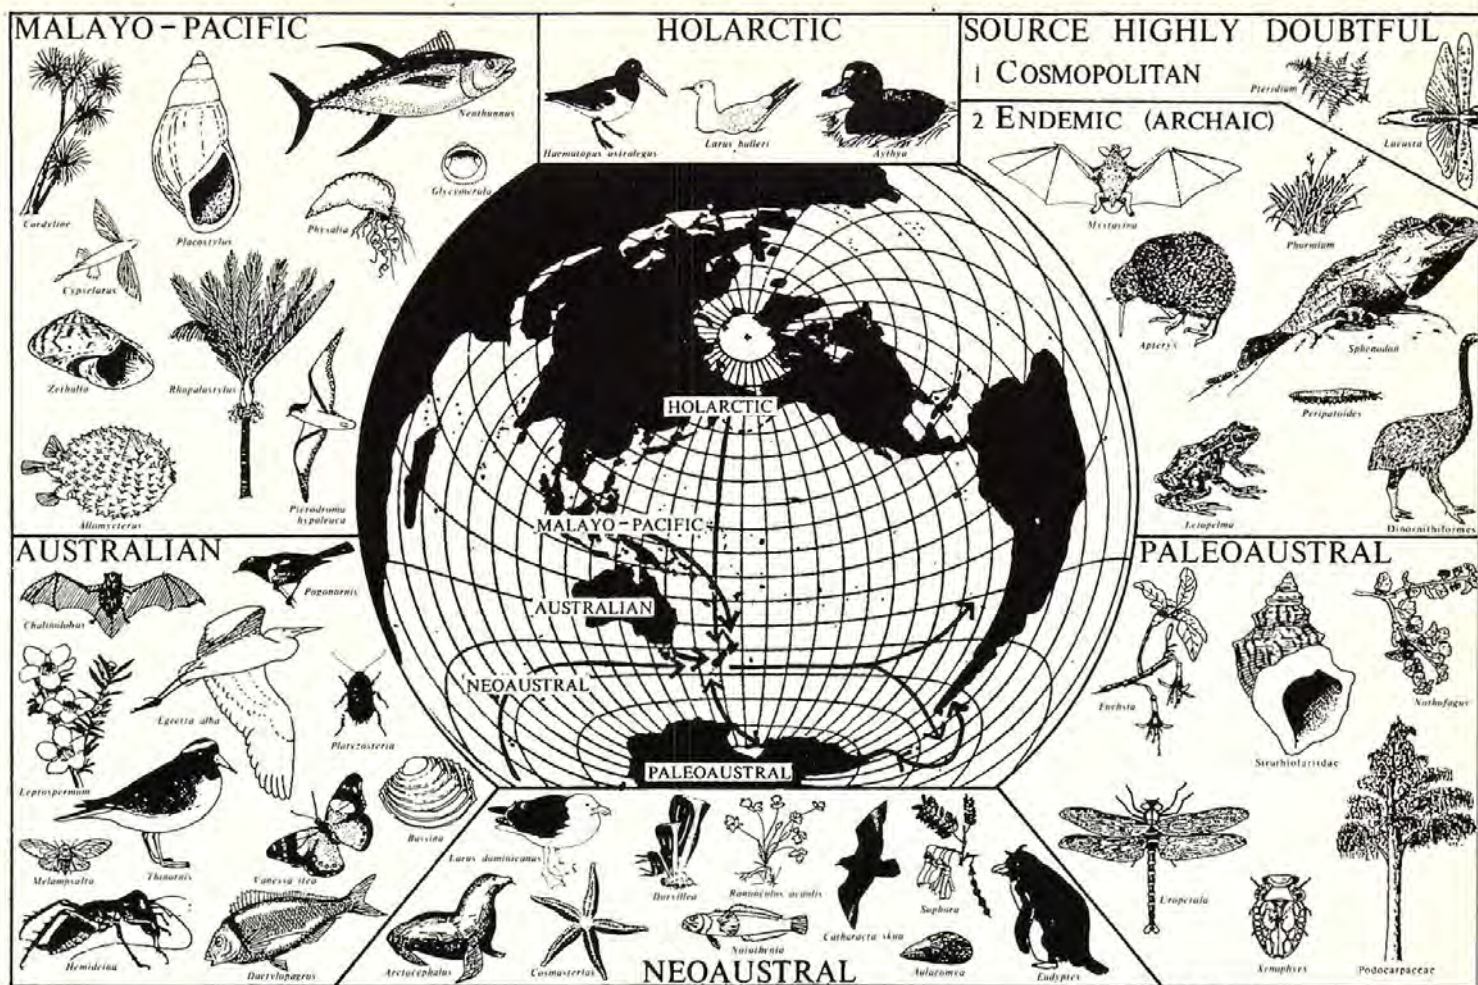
MALAYO-PACIFIC

Cordyline

Placostylus

Neothunnus

Glycymerula

Physalia

Cypselurus

Zethalia

Rhopalostylis

Allomycterus

Pterodroma hypoleuca

HOLARCTIC

Haematopus ostralegus

Larus bulleri

Aythya

SOURCE HIGHLY DOUBTFUL

1 COSMOPOLITAN

2 ENDEMIC (ARCHAIC)

Pteridium

Locusta

Mystacina

Phormium

Apteryx

Sphenodon

Peripatoides

Leiopelma

Dinornithiformes

HOLARCTIC

MALAYO-PACIFIC

AUSTRALIAN

NEOAUSTRAL

PALEOAUSTRAL

AUSTRALIAN

Chalinolobus

Pogonornis

Egretta alba

Leptospermum

Platyzosteria

Bassina

Melampsalta

Thinornis

Vanessa itea

Hemideina

Dactylopagrus

PALEOAUSTRAL

Fuchsia

Struthiolariidae

Nothofagus

Uropetala

Xenophyes

Podocarpaceae

Larus dominicanus

Durvillea

Ranunculus acaulis

Sophora

Catharacta skua

Notothenia

Arctocephalus

Cosmasterias

Aulacomya

Eudyptes

NEOAUSTRAL